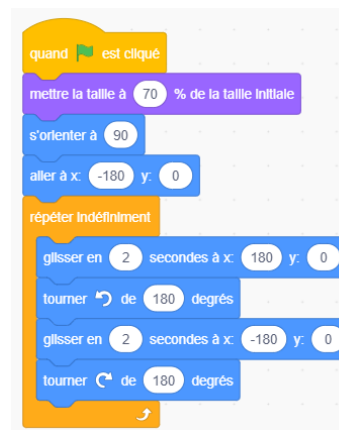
quand est cliqué

mettre la taille à 70 % de la taille initiale

s'orienter à 90

aller à x: -180 y: 0

répéter indéfiniment

glisser en 2 secondes à x: 180 y: 0

tourner de 180 degrés

glisser en 2 secondes à x: -180 y: 0

tourner de 180 degrés